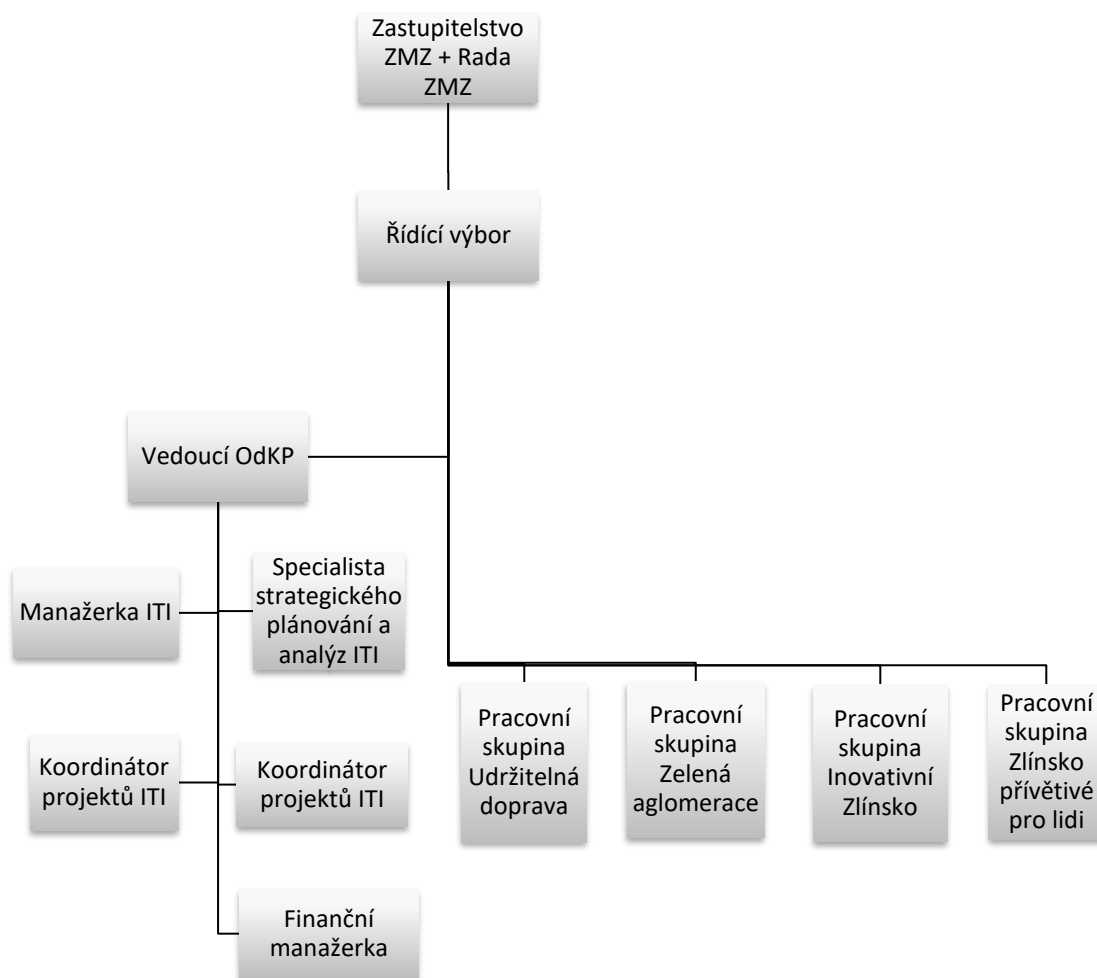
Zastupitelstvo ZMZ + Rada ZMZ

Řídící výbor

Vedoucí OdKP

Manažerka ITI

Specialista strategického plánování a analýz ITI

Koordinátor projektů ITI

Koordinátor projektů ITI

Finanční manažerka

Pracovní skupina Udržitelná doprava

Pracovní skupina Zelená aglomerace

Pracovní skupina Inovativní Zlínsko

Pracovní skupina Zlínsko přívětivé pro lidi